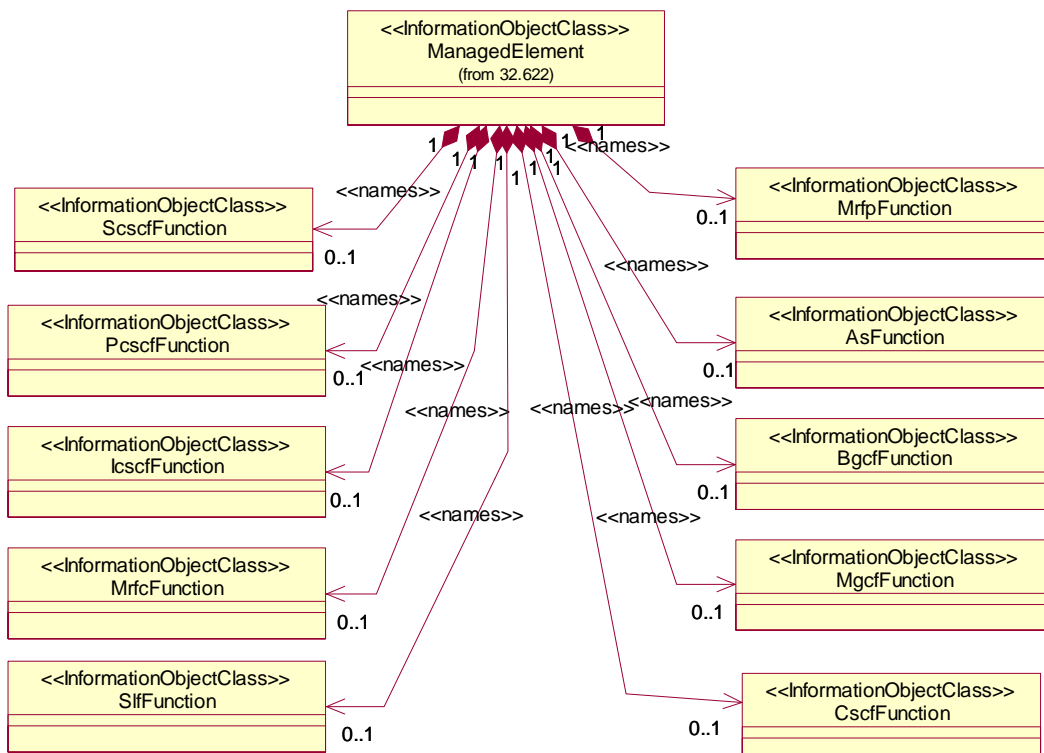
<<InformationObjectClass>>
ManagedElement
(from 32.622)

1 1 1 1 1 1 1 1 1 1

<<names>>

<<InformationObjectClass>>
ScscfFunction

0..1

<<names>>

<<InformationObjectClass>>
PcscfFunction

0..1

<<names>>

<<names>>

<<InformationObjectClass>>
IcscfFunction

0..1

<<names>>

<<InformationObjectClass>>
MrfcFunction

0..1

<<InformationObjectClass>>
SlfFunction

0..1

<<names>>

<<InformationObjectClass>>
MrfpFunction

0..1

<<names>>

<<InformationObjectClass>>
AsFunction

0..1

<<names>>

<<names>>

<<InformationObjectClass>>
BgcfFunction

0..1

<<names>>

<<InformationObjectClass>>
MgcfFunction

0..1

<<InformationObjectClass>>
CscfFunction

0..1